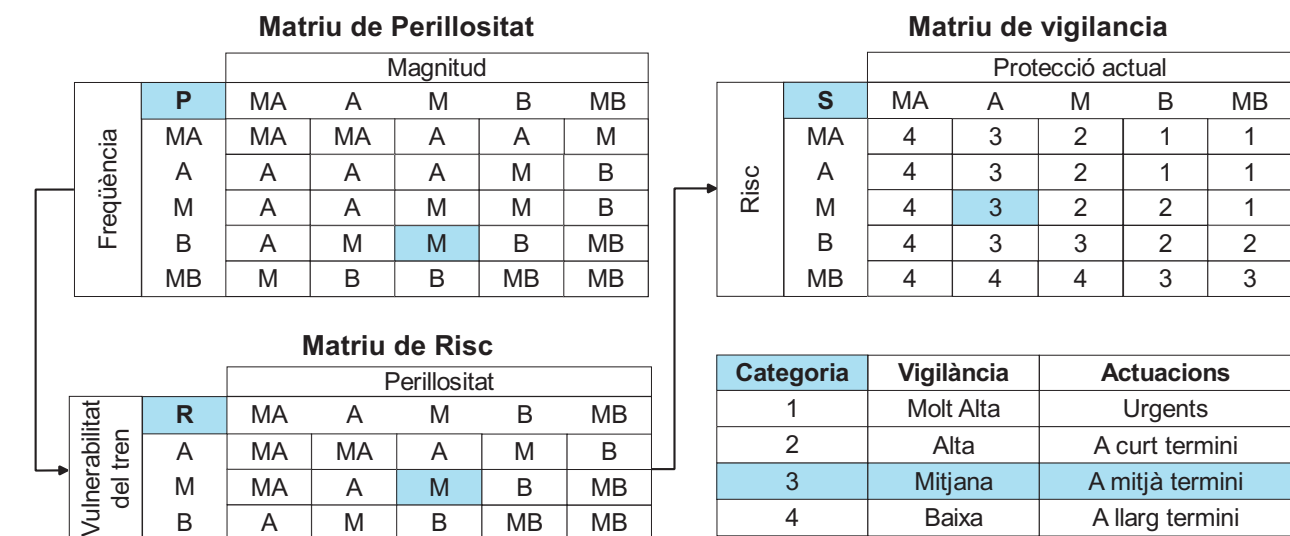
**Matriu de Perillositat**

| Freqüència | Magnitud | | | | |
|---|---|---|---|---|---|
| **P** | MA | A | M | B | MB |
| MA | MA | MA | A | A | M |
| A | A | A | A | M | B |
| M | A | A | M | M | B |
| B | A | M | M | B | MB |
| MB | M | B | B | MB | MB |

**Matriu de vigilancia**

| Risc | Protecció actual | | | | |
|---|---|---|---|---|---|
| **S** | MA | A | M | B | MB |
| MA | 4 | 3 | 2 | 1 | 1 |
| A | 4 | 3 | 2 | 1 | 1 |
| M | 4 | 3 | 2 | 2 | 1 |
| B | 4 | 3 | 3 | 2 | 2 |
| MB | 4 | 4 | 4 | 3 | 3 |

**Matriu de Risc**

| Vulnerabilitat del tren | Perillositat | | | | |
|---|---|---|---|---|---|
| **R** | MA | A | M | B | MB |
| A | MA | MA | A | M | B |
| M | MA | A | M | B | MB |
| B | A | M | B | MB | MB |

| Categoria | Vigilància | Actuacions |
|---|---|---|
| 1 | Molt Alta | Urgents |
| 2 | Alta | A curt termini |
| 3 | Mitjana | A mitjà termini |
| 4 | Baixa | A llarg termini |